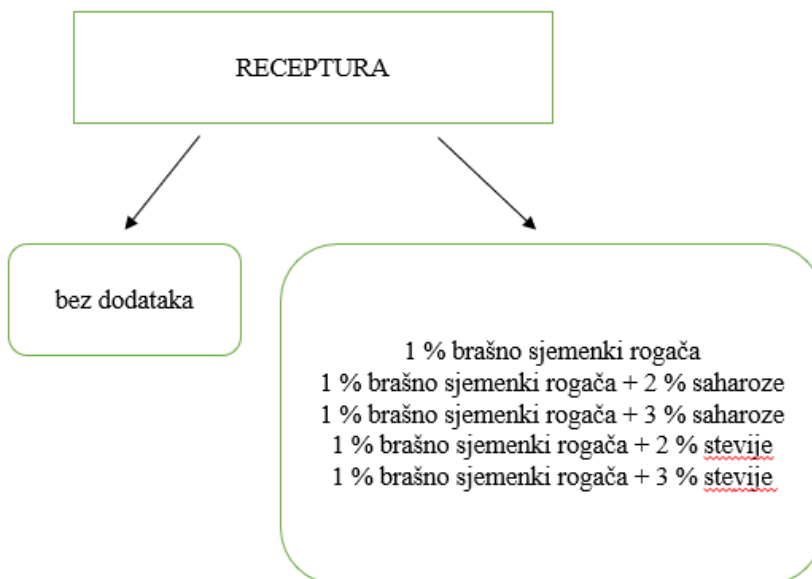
RECEPTURA

bez dodataka

1 % brašno sjemenki rogača
1 % brašno sjemenki rogača + 2 % saharoze
1 % brašno sjemenki rogača + 3 % saharoze
1 % brašno sjemenki rogača + 2 % stevije
1 % brašno sjemenki rogača + 3 % stevije